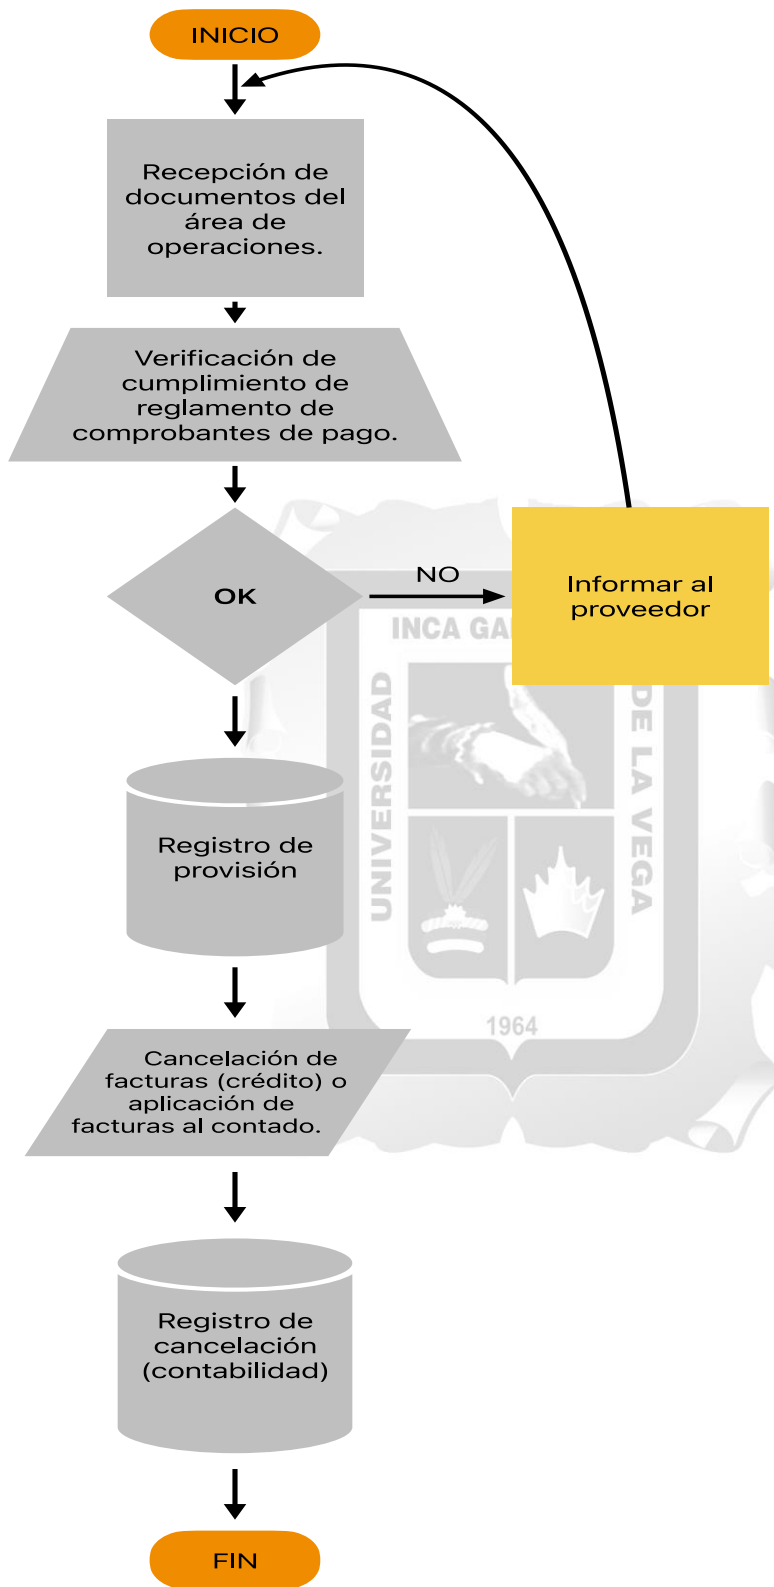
INICIO

Recepción de documentos del área de operaciones.

Verificación de cumplimiento de reglamento de comprobantes de pago.

OK

NO

Informar al proveedor

INCA GA

UNIVERSIDAD

DE LA VEGA

1964

Registro de provisión

Cancelación de facturas (crédito) o aplicación de facturas al contado.

Registro de cancelación (contabilidad)

FIN